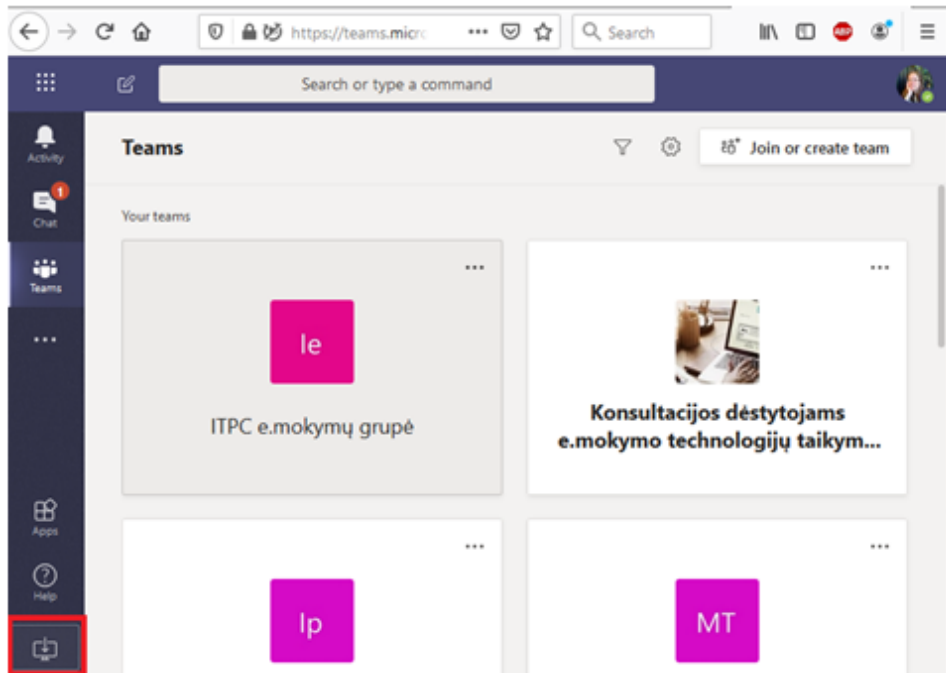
https://teams.micrc ··· Search

Search or type a command

Activity
1
Chat
Teams
···
Apps
Help

Teams

Join or create team

Your teams

···
Ie
ITPC e.mokymų grupė

···
Konsultacijos dėstytojams e.mokymo technologijų taikym...

···
Ip

···
MT